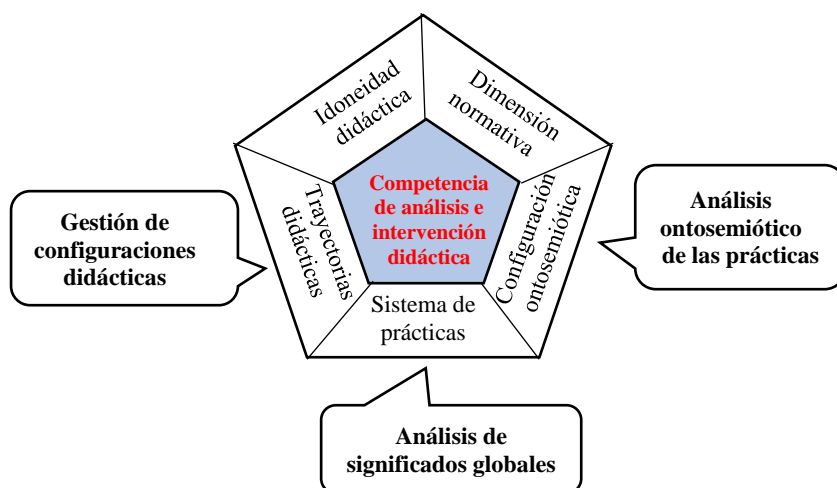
Idoneidad didáctica

Dimensión normativa

Trayectorias didácticas

Competencia de análisis e intervención didáctica

Configuración ontosemiótica

Sistema de prácticas

Gestión de configuraciones didácticas

Análisis ontosemiótico de las prácticas

Análisis de significados globales